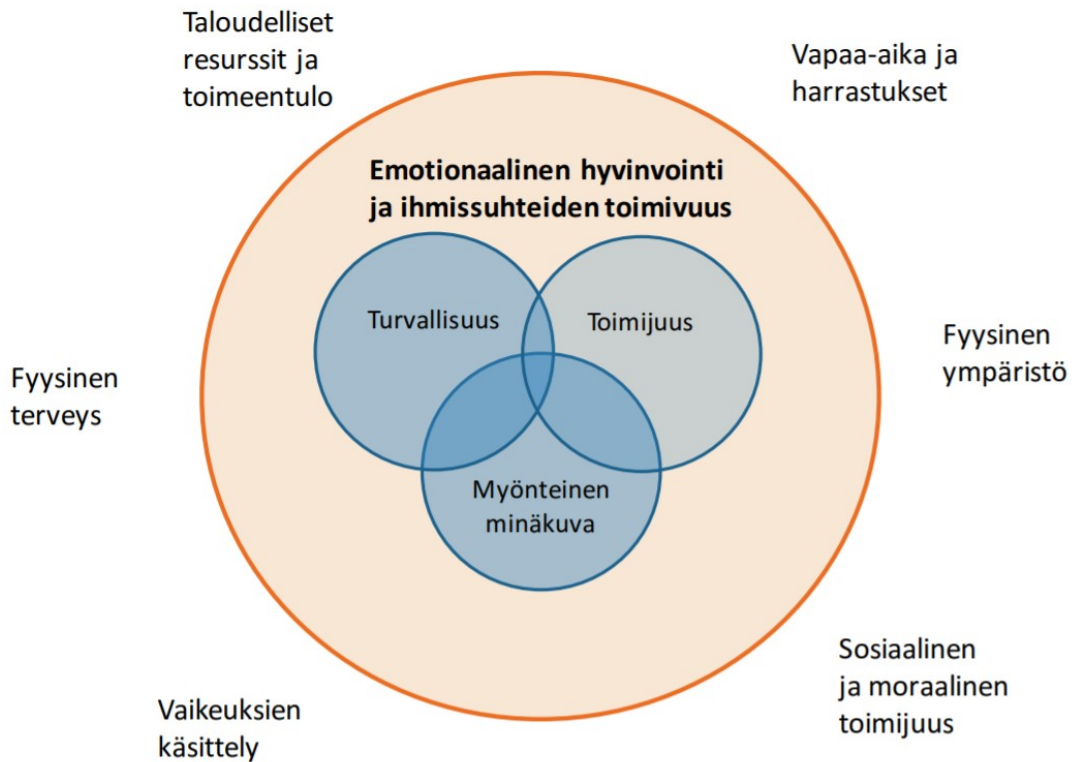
Taloudelliset resurssit ja toimeentulo

Vapaa-aika ja harrastukset

Emotionaalinen hyvinvointi ja ihmissuhteiden toimivuus

Turvallisuus

Toimijuus

Myönteinen minäkuva

Fyysinen terveys

Fyysinen ympäristö

Vaikeuksien käsittely

Sosiaalinen ja moraalinen toimijuus